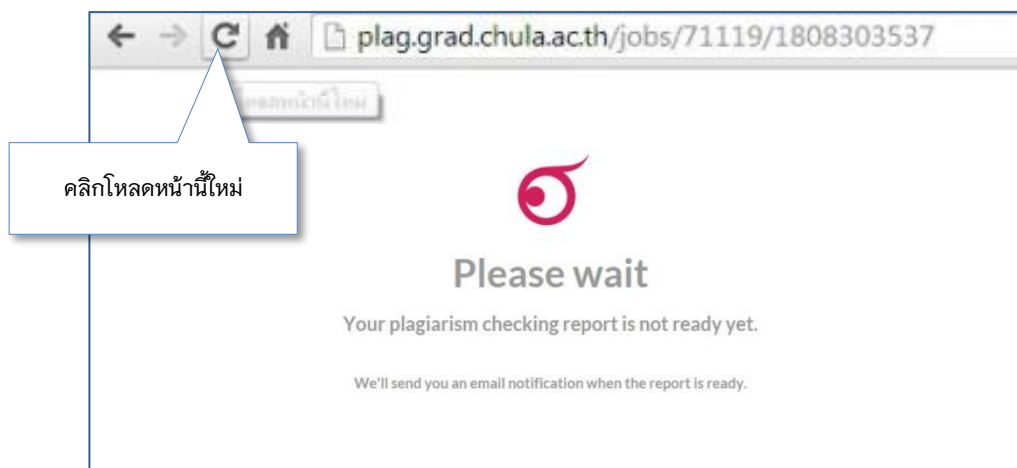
plag.grad.chula.ac.th/jobs/71119/1808303537

โหลดหน้านี้ใหม่

คลิกโหลดหน้านี้ใหม่

Please wait

Your plagiarism checking report is not ready yet.

We'll send you an email notification when the report is ready.